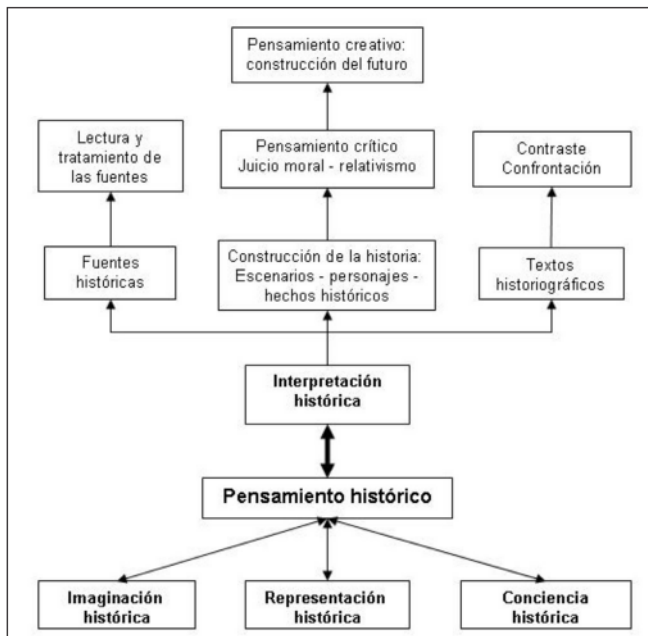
Pensamiento creativo: construcción del futuro

Lectura y tratamiento de las fuentes

Pensamiento crítico Juicio moral - relativismo

Contraste Confrontación

Fuentes históricas

Construcción de la historia: Escenarios - personajes - hechos históricos

Textos historiográficos

Interpretación histórica

Pensamiento histórico

Imaginación histórica

Representación histórica

Conciencia histórica